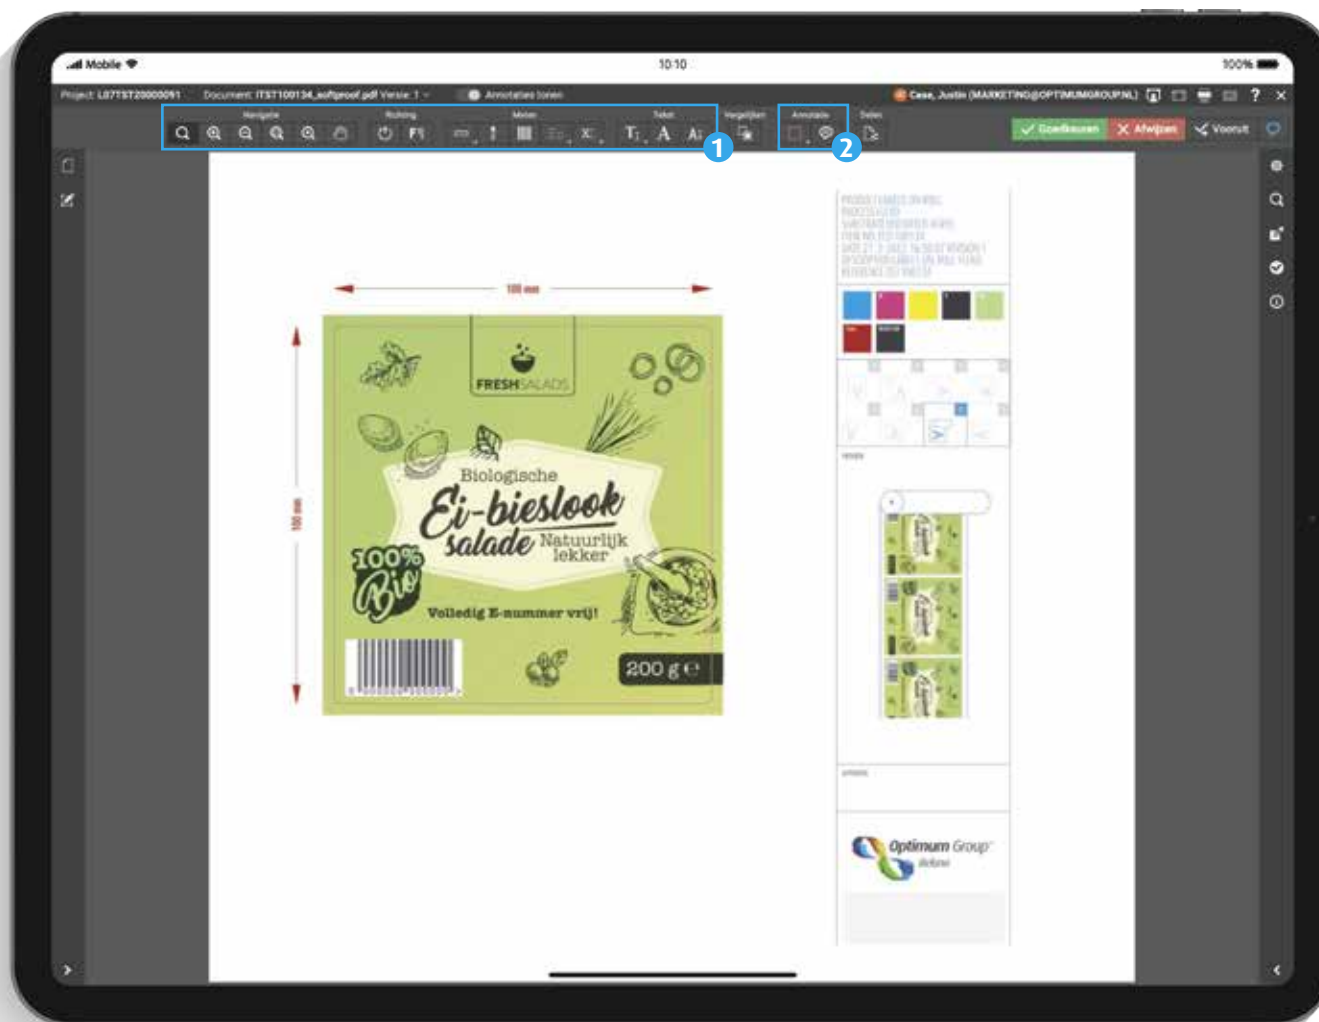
Mobile 10:10 100%

Project: L07TST20000091 Document: ITST100134_softproof.pdf Versie: 1 Annotaties tonen

Case, Justin (MARKETING@OPTIMUMGROUP.NL) ?

Navigatie Richting Meten Tekst Vergelijken Annotatie Delen

1 2

Goedkeuren Afwijzen Voorstel

100 mm

100 mm

FRESH SALADS

Biologische

Ei-bieslook salade

Natuurlijk lekker

100% Bio

Volledig E-nummer vrij!

200 g e

Optimum Group
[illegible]